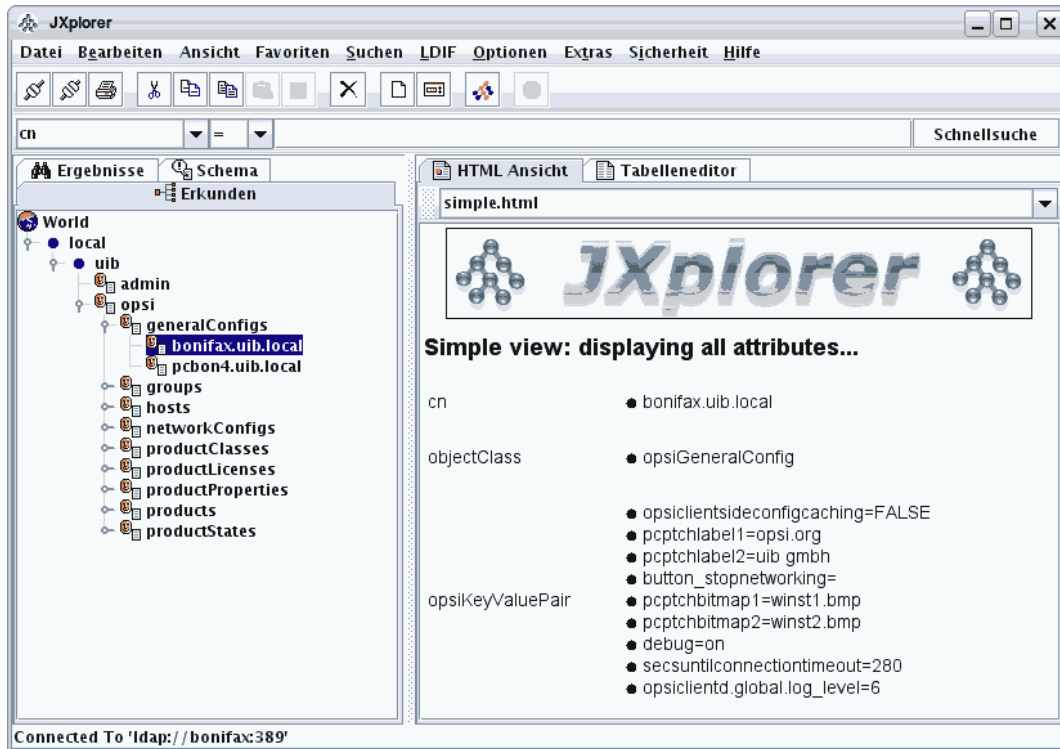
JXplorer

Datei Bearbeiten Ansicht Favoriten Suchen LDIF Optionen Extras Sicherheit Hilfe

cn =

Schnellsuche

Ergebnisse Schema

Erkunden

World
local
uib
admin
opsi
generalConfigs
bonifax.uib.local
pcbon4.uib.local
groups
hosts
networkConfigs
productClasses
productLicenses
productProperties
products
productStates

HTML Ansicht Tabelleneditor

simple.html

JXplorer

Simple view: displaying all attributes...

cn
• bonifax.uib.local

objectClass
• opsiGeneralConfig

opsiKeyValuePair
• opsiclientsideconfigcaching=FALSE
• pcptchlabel1=opsi.org
• pcptchlabel2=uib gmbh
• button_stopnetworking=
• pcptchbitmap1=winst1.bmp
• pcptchbitmap2=winst2.bmp
• debug=on
• secsuntilconnectiontimeout=280
• opsiclientd.global.log_level=6

Connected To 'ldap://bonifax:389'